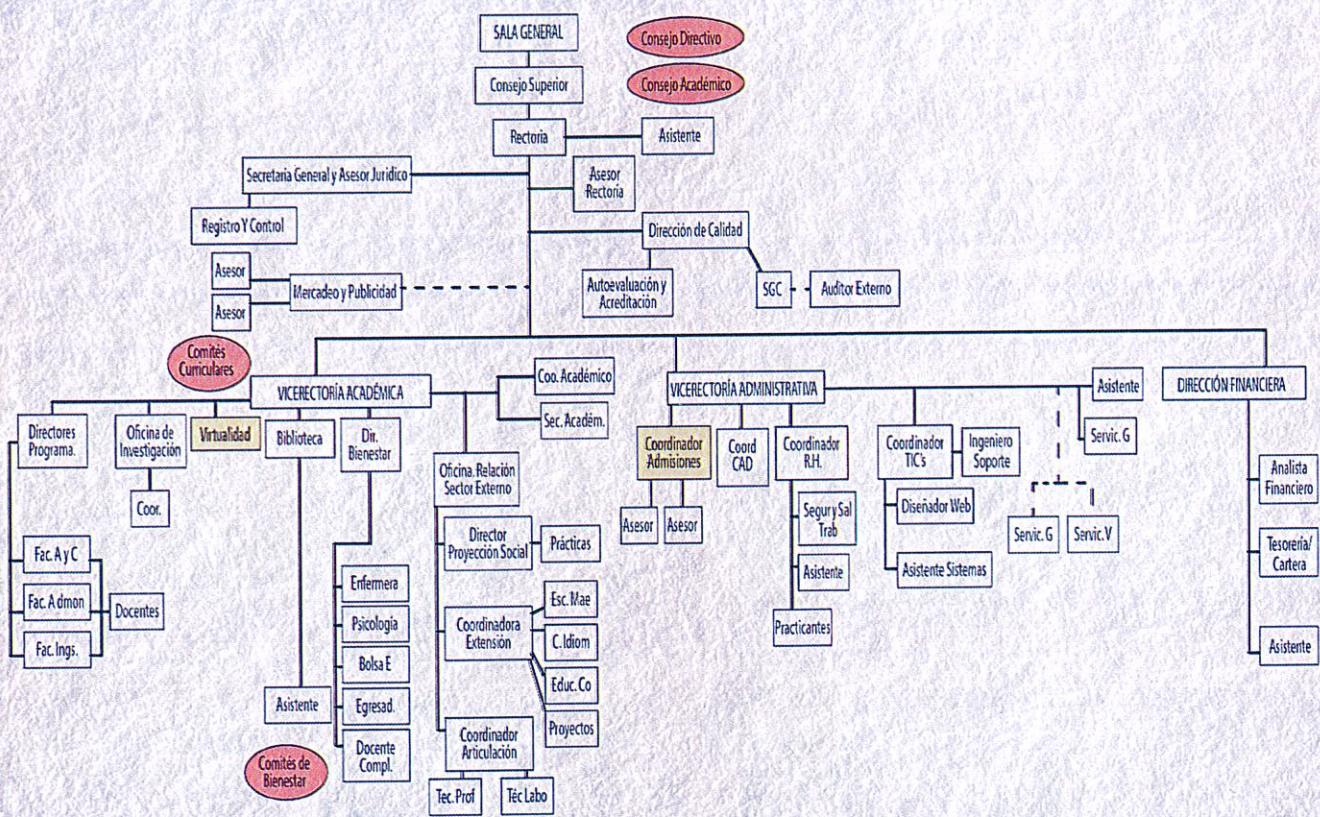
SALA GENERAL

Consejo Directivo

Consejo Superior

Consejo Académico

Rectoría

Asistente

Secretaría General y Asesor Jurídico

Asesor Rectoría

Registro Y Control

Dirección de Calidad

Asesor

Asesor

Mercadeo y Publicidad

Autoevaluación y Acreditación

SGC

Auditor Externo

Comités Curriculares

VICERECTORÍA ACADÉMICA

Coo. Académico

Sec. Académ.

VICERECTORÍA ADMINISTRATIVA

Asistente

DIRECCIÓN FINANCIERA

Directores Programa.

Oficina de Investigación

Virtualidad

Biblioteca

Dir. Bienestar

Oficina. Relación Sector Externo

Coordinador Admisiones

Coord CAD

Coordinador R.H.

Coordinador TIC's

Ingeniero Soporte

Servic. G

Analista Financiero

Coor.

Segury Sal Trab

Diseñador Web

Servic. G

Servic. V

Director Proyección Social

Prácticas

Asesor

Asesor

Tesorería/ Cartera

Fac. A y C

Enfermera

Asistente

Asistente Sistemas

Esc. Mae

Fac. A dmon

Docentes

Psicología

Coordinadora Extensión

C. Idiom

Practicantes

Asistente

Fac. Ings.

Bolsa E

Educ. Co

Asistente

Egresad.

Proyectos

Docente Compl.

Coordinador Articulación

Comités de Bienestar

Tec. Prof

Téc Labo